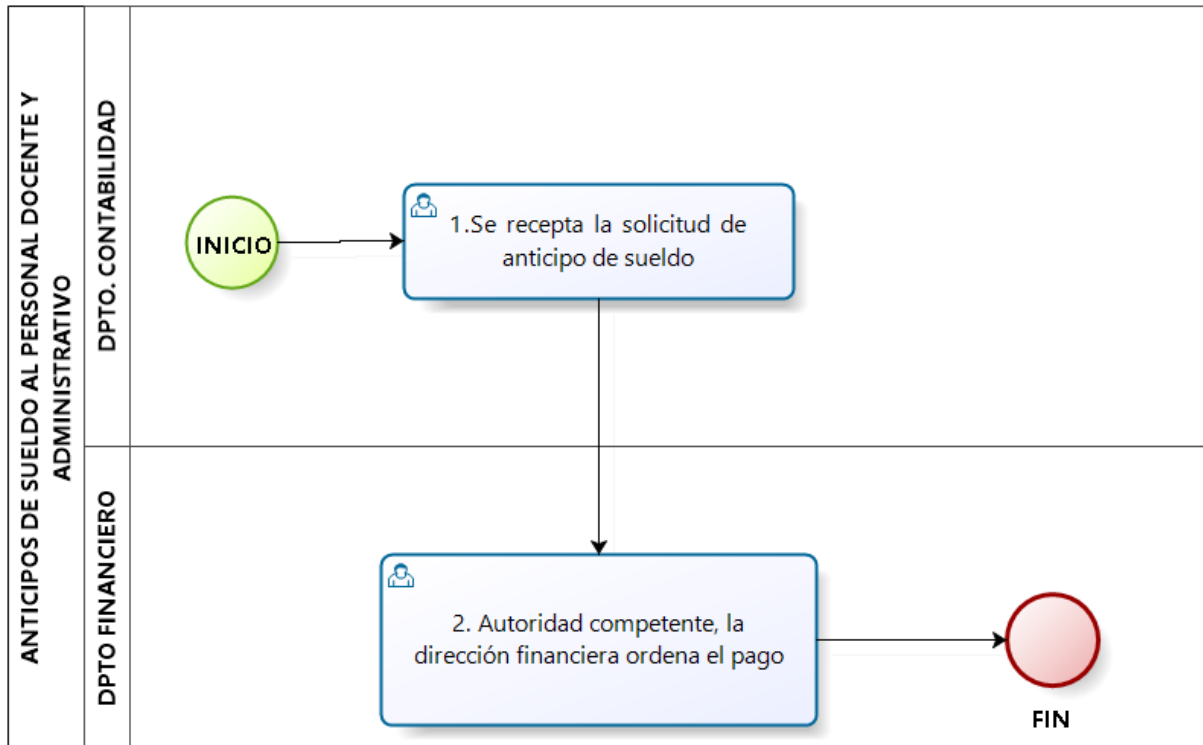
ANTICIPOS DE SUELDO AL PERSONAL DOCENTE Y ADMINISTRATIVO

DPTO. CONTABILIDAD

INICIO

1.Se recepta la solicitud de anticipo de sueldo

DPTO FINANCIERO

2. Autoridad competente, la dirección financiera ordena el pago

FIN